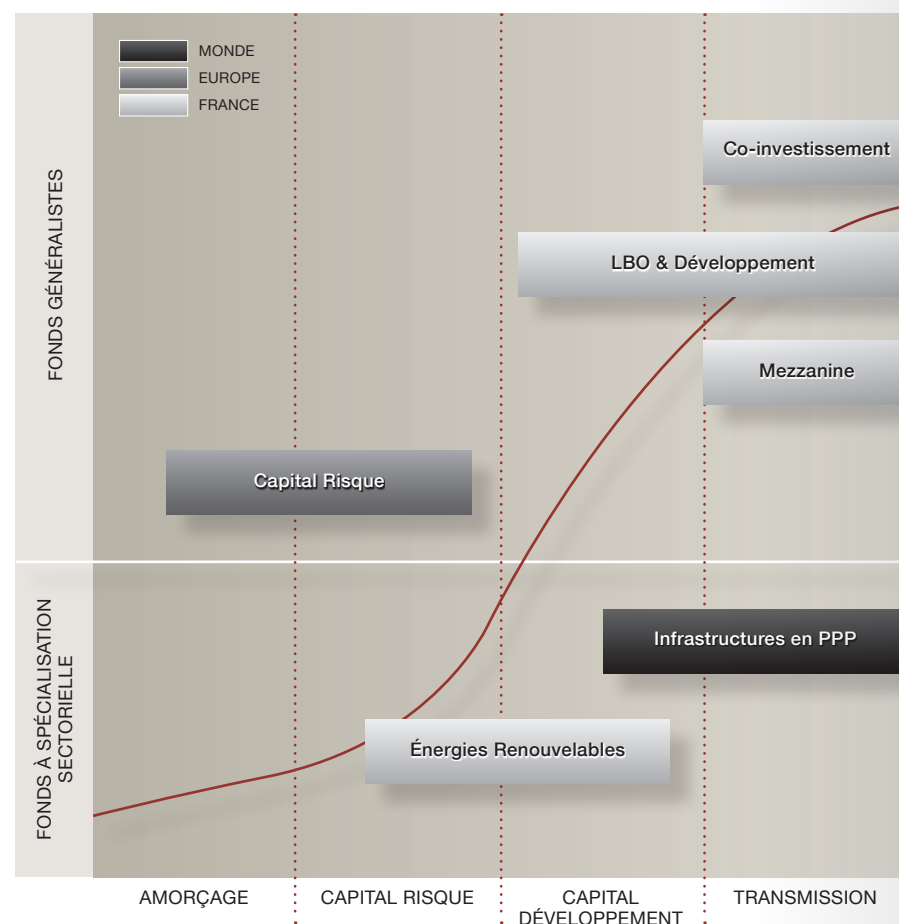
MONDE
EUROPE
FRANCE

FONDS GÉNÉRALISTES

Co-investissement

LBO & Développement

Mezzanine

Capital Risque

FONDS À SPÉCIALISATION SECTORIELLE

Infrastructures en PPP

Énergies Renouvelables

AMORÇAGE

CAPITAL RISQUE

CAPITAL DÉVELOPPEMENT

TRANSMISSION